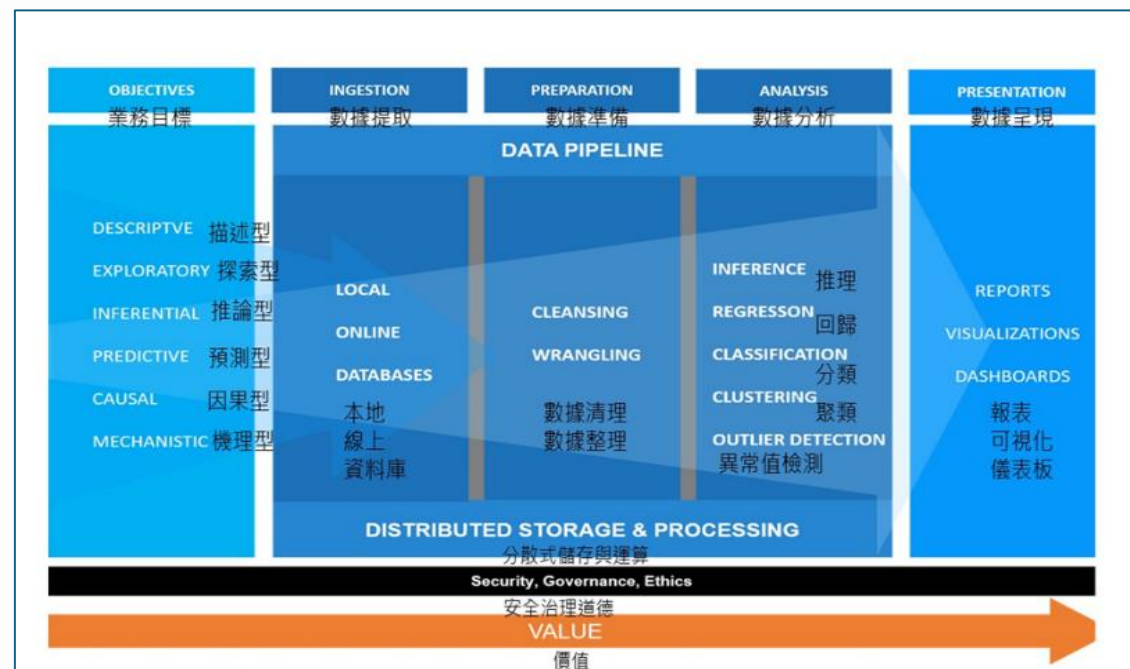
OBJECTIVES
業務目標

INGESTION
數據提取

PREPARATION
數據準備

ANALYSIS
數據分析

PRESENTATION
數據呈現

DATA PIPELINE

DESCRIPTVE 描述型
EXPLORATORY 探索型
INFERENTIAL 推論型
PREDICTIVE 預測型
CAUSAL 因果型
MECHANISTIC 機理型

LOCAL
ONLINE
DATABASES
本地
線上
資料庫

CLEANSING
WRANGLING
數據清理
數據整理

INFERENCE 推理
REGRESSON 回歸
CLASSIFICATION 分類
CLUSTERING 聚類
OUTLIER DETECTION 異常值檢測

REPORTS
VISUALIZATIONS
DASHBOARDS
報表
可視化
儀表板

DISTRIBUTED STORAGE & PROCESSING
分散式儲存與運算

Security, Governance, Ethics
安全治理道德

VALUE
價值